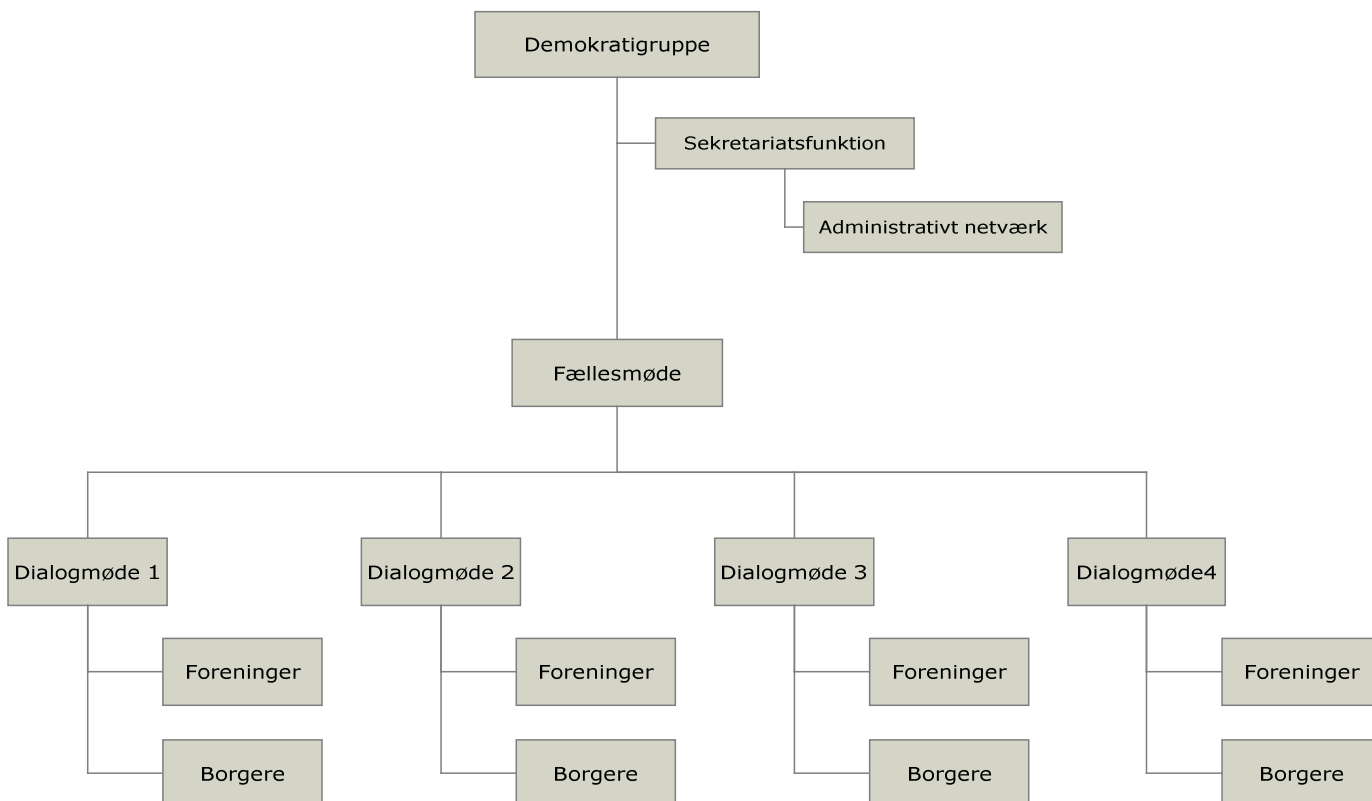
Demokratigruppe

Sekretariatsfunktion

Administrativt netværk

Fællesmøde

Dialogmøde 1

Foreninger

Borgere

Dialogmøde 2

Foreninger

Borgere

Dialogmøde 3

Foreninger

Borgere

Dialogmøde4

Foreninger

Borgere